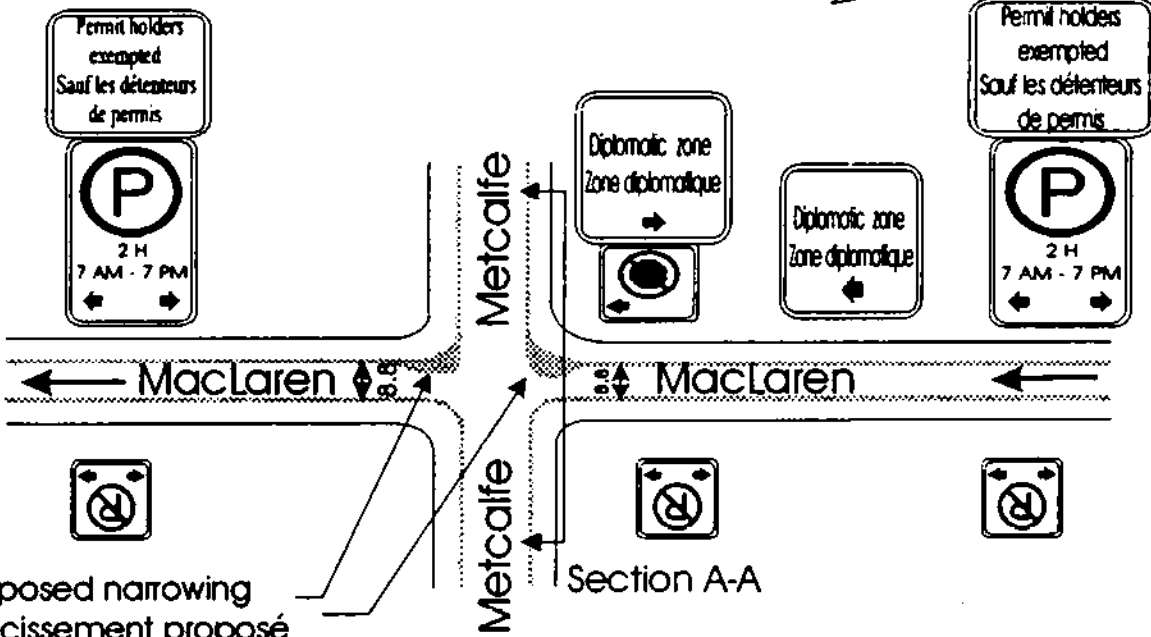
Permit holders exempted Sauf les détenteurs de permis

P

2 H
7 AM - 7 PM

Metcalfe

Diplomatic zone Zone diplomatique

Diplomatic zone Zone diplomatique

Permit holders exempted Sauf les détenteurs de permis

P

2 H
7 AM - 7 PM

MacLaren

8.8

8.6

MacLaren

Metcalfe

Section A-A

posed narrowing
cissement proposé